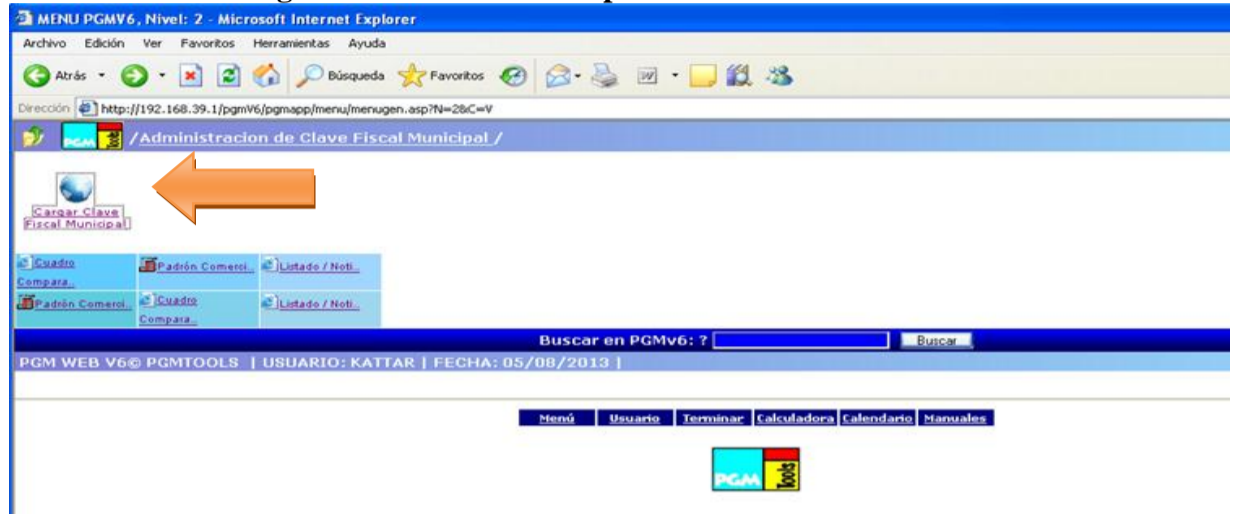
MENU PGMV6, Nivel: 2 - Microsoft Internet Explorer

Archivo Edición Ver Favoritos Herramientas Ayuda

Atrás Búsqueda Favoritos

Dirección http://192.168.39.1/pgmV6/pgmapp/menu/menugen.asp?N=2&C=V

PGM tools /Administracion de Clave Fiscal Municipal /

Cargar Clave Fiscal Municipal

| Cuadro Compara.. | Padrón Comerci.. | Listado / Noti.. |
|---|---|---|
| Padrón Comerci.. | Cuadro Compara.. | Listado / Noti.. |

Buscar en PGMv6: ? Buscar

PGM WEB V6© PGMTOOLS | USUARIO: KATTAR | FECHA: 05/08/2013 |

Menú Usuario Terminar Calculadora Calendario Manuales

PGM tools